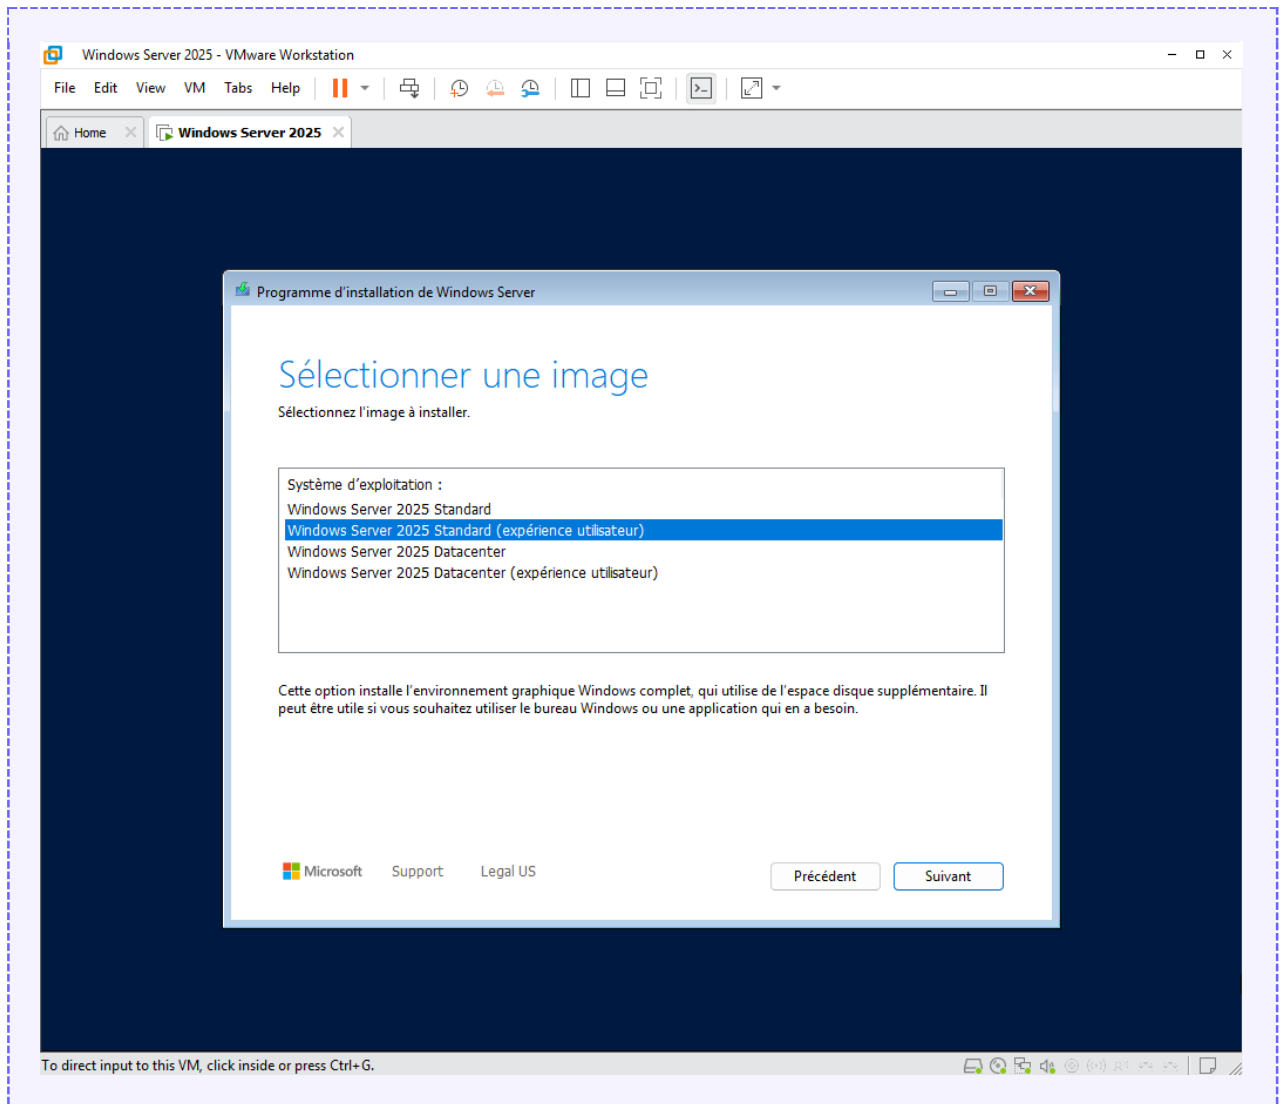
Windows Server 2025 - VMware Workstation

File Edit View VM Tabs Help

Home

Windows Server 2025

Programme d'installation de Windows Server

Sélectionner une image

Sélectionnez l'image à installer.

Système d'exploitation :
Windows Server 2025 Standard
Windows Server 2025 Standard (expérience utilisateur)
Windows Server 2025 Datacenter
Windows Server 2025 Datacenter (expérience utilisateur)

Cette option installe l'environnement graphique Windows complet, qui utilise de l'espace disque supplémentaire. Il peut être utile si vous souhaitez utiliser le bureau Windows ou une application qui en a besoin.

Microsoft Support Legal US

Précédent

Suivant

To direct input to this VM, click inside or press Ctrl+G.